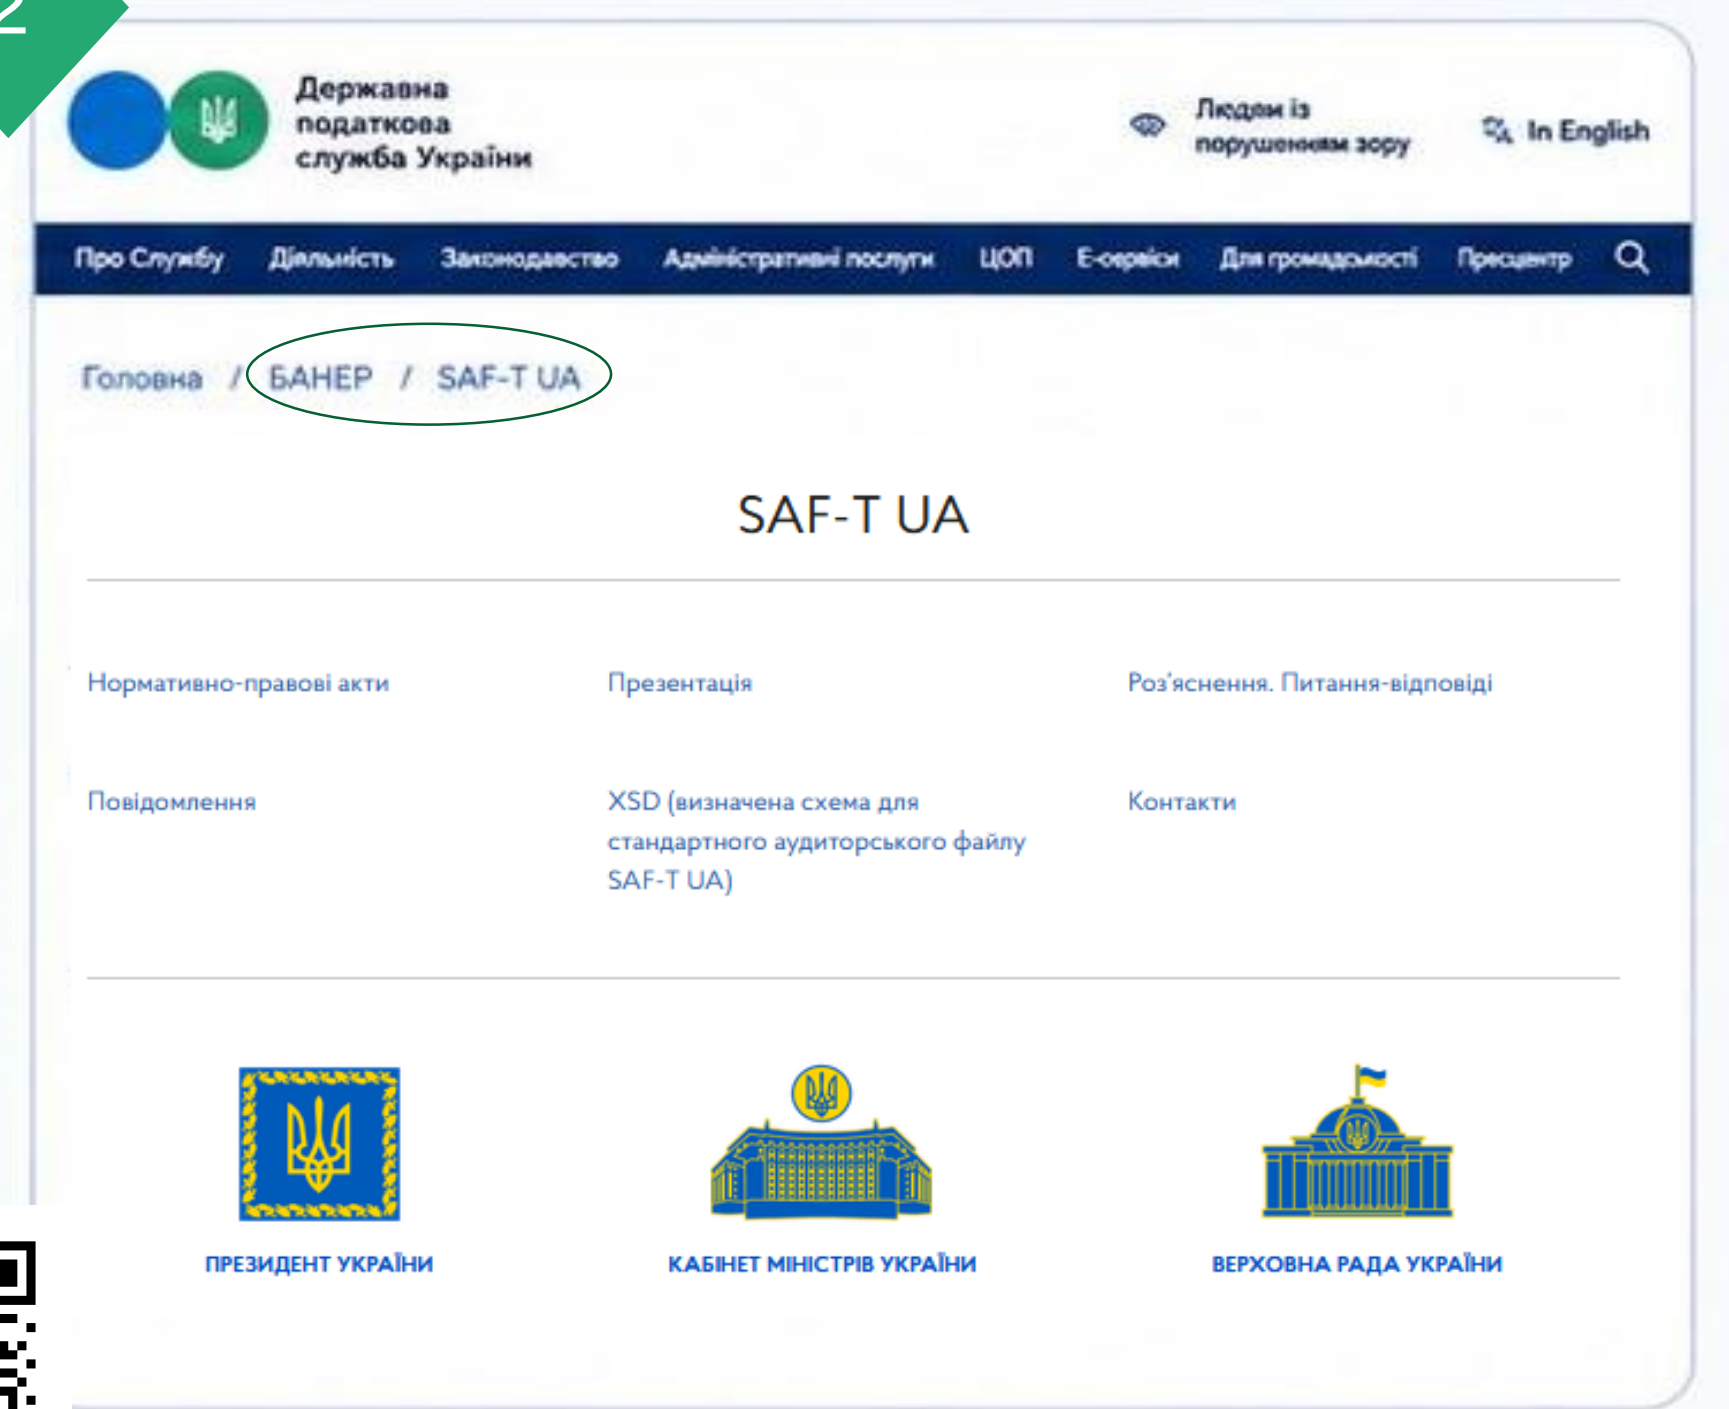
2

Державна податкова служба України

Людям із порушенням зору

In English

Про Службу Діяльність Законодавство Адміністративні послуги ЦОП Е-сервіси Для громадськості Пресцентр

Головна / БАНЕР / SAF-T UA

SAF-T UA

Нормативно-правові акти

Презентація

Роз'яснення. Питання-відповіді

Повідомлення

XSD (визначена схема для стандартного аудиторського файлу SAF-T UA)

Контакти

ПРЕЗИДЕНТ УКРАЇНИ

КАБІНЕТ МІНІСТРІВ УКРАЇНИ

ВЕРХОВНА РАДА УКРАЇНИ